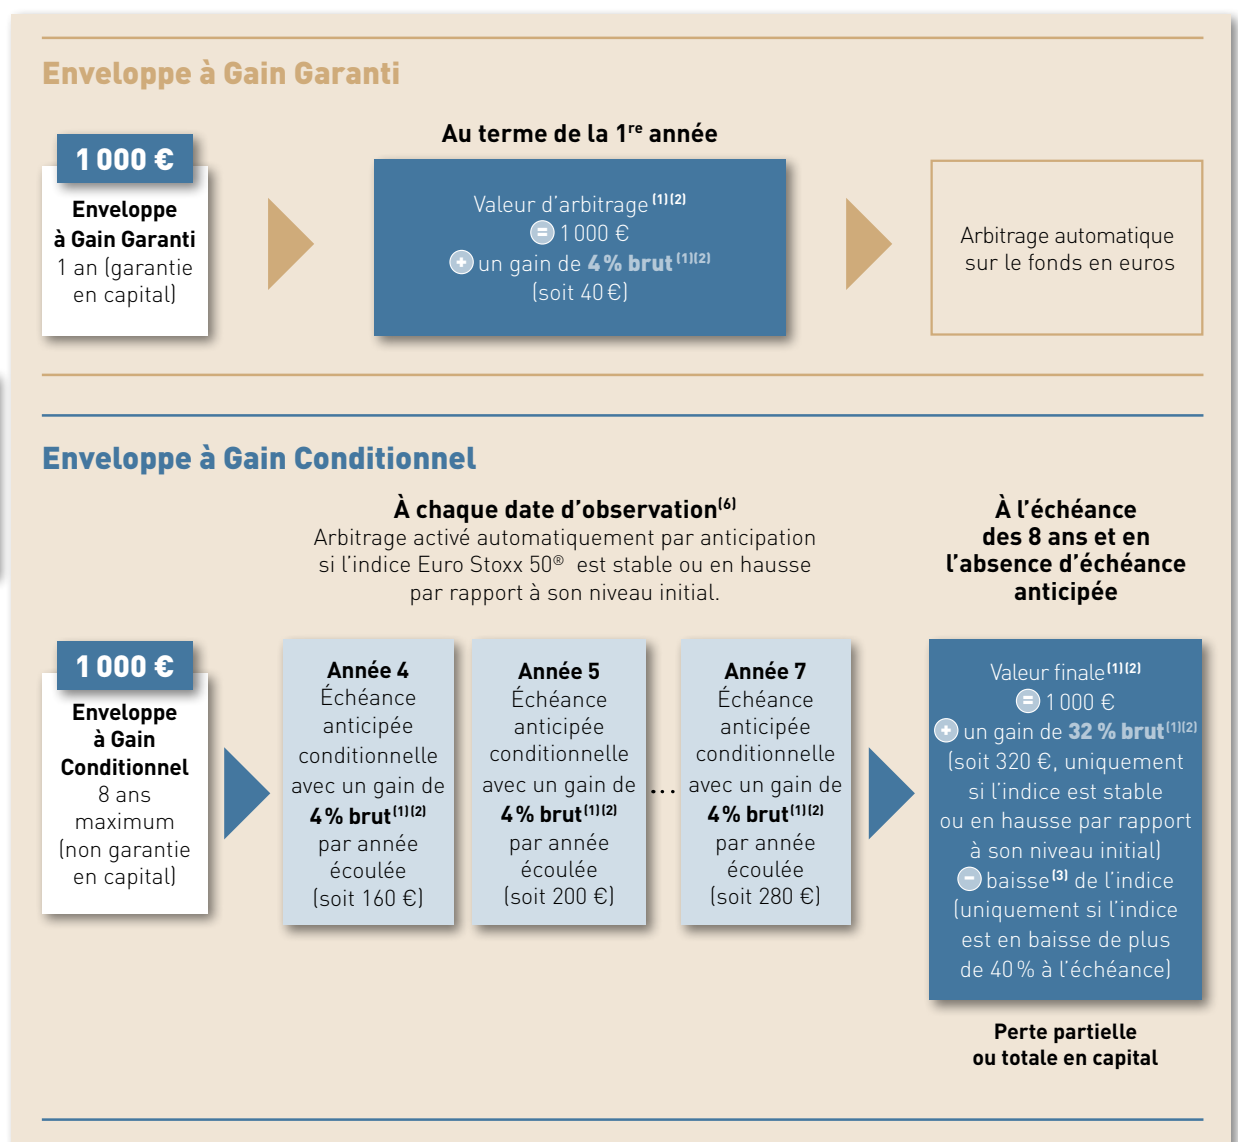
Enveloppe à Gain Garanti

1 000 €

Enveloppe à Gain Garanti 1 an (garantie en capital)

Au terme de la 1$^{re}$ année

Valeur d'arbitrage$^{(1)(2)}$
= 1 000 €
+ un gain de 4 % brut$^{(1)(2)}$
(soit 40 €)

Arbitrage automatique sur le fonds en euros

Enveloppe à Gain Conditionnel

À chaque date d'observation$^{(6)}$
Arbitrage activé automatiquement par anticipation si l'indice Euro Stoxx 50® est stable ou en hausse par rapport à son niveau initial.

À l'échéance des 8 ans et en l'absence d'échéance anticipée

1 000 €

Enveloppe à Gain Conditionnel 8 ans maximum (non garantie en capital)

Année 4
Échéance anticipée conditionnelle avec un gain de 4 % brut$^{(1)(2)}$ par année écoulée (soit 160 €)

Année 5
Échéance anticipée conditionnelle avec un gain de 4 % brut$^{(1)(2)}$ par année écoulée (soit 200 €)

...

Année 7
Échéance anticipée conditionnelle avec un gain de 4 % brut$^{(1)(2)}$ par année écoulée (soit 280 €)

Valeur finale$^{(1)(2)}$
= 1 000 €
+ un gain de 32 % brut$^{(1)(2)}$ (soit 320 €, uniquement si l'indice est stable ou en hausse par rapport à son niveau initial)
− baisse$^{(3)}$ de l'indice (uniquement si l'indice est en baisse de plus de 40 % à l'échéance)

Perte partielle ou totale en capital